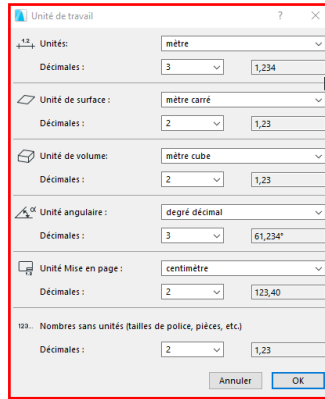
Unité de travail ? ×

1.2 Unités: mètre

Décimales : 3 1,234

Unité de surface : mètre carré

Décimales : 2 1,23

Unité de volume: mètre cube

Décimales : 2 1,23

α Unité angulaire : degré décimal

Décimales : 3 61,234°

Unité Mise en page : centimètre

Décimales : 2 123,40

123... Nombres sans unités (tailles de police, pièces, etc.)

Décimales : 2 1,23

Annuler OK